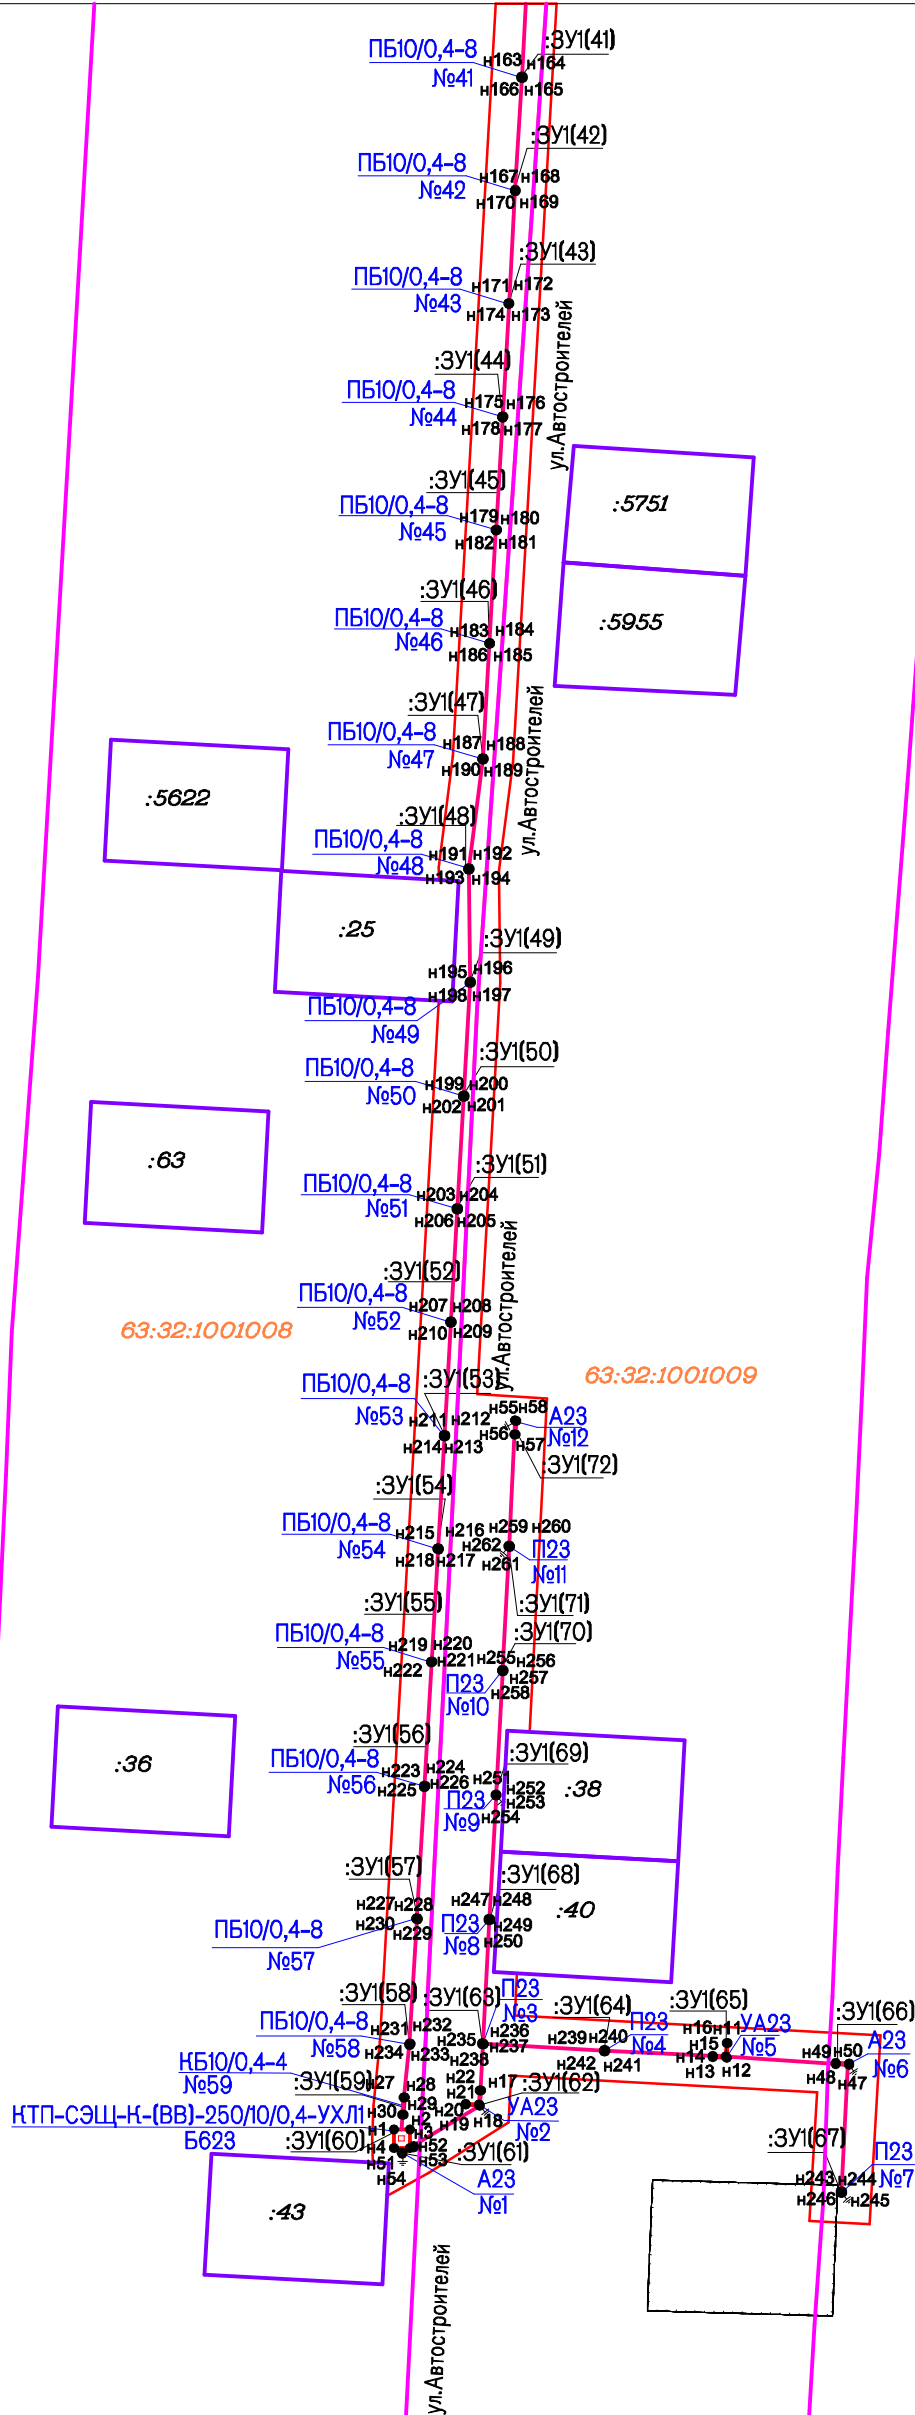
:ЗУ1(41)
ПБ10/0,4-8
№41
н163 н164
н166 н165

:ЗУ1(42)
ПБ10/0,4-8
№42
н167 н168
н170 н169

:ЗУ1(43)
ПБ10/0,4-8
№43
н171 н172
н174 н173

ул.Автостроителей

:ЗУ1(44)
ПБ10/0,4-8
№44
н175 н176
н178 н177

:ЗУ1(45)
ПБ10/0,4-8
№45
н179 н180
н182 н181

:5751

:ЗУ1(46)
ПБ10/0,4-8
№46
н183 н184
н186 н185

:5955

:ЗУ1(47)
ПБ10/0,4-8
№47
н187 н188
н190 н189

ул.Автостроителей

:5622

:ЗУ1(48)
ПБ10/0,4-8
№48
н191 н192
н193 н194

:25

:ЗУ1(49)
н195 н196
н198 н197
ПБ10/0,4-8
№49

:ЗУ1(50)
ПБ10/0,4-8
№50
н199 н200
н202 н201

:63

:ЗУ1(51)
ПБ10/0,4-8
№51
н203 н204
н206 н205

ул.Автостроителей

:ЗУ1(52)
ПБ10/0,4-8
№52
н207 н208
н210 н209

63:32:1001008

63:32:1001009

ПБ10/0,4-8
№53
:ЗУ1(53)
н211 н212
н214 н213
н55 н58
н56
н57
А23
№12
:ЗУ1(72)

:ЗУ1(54)
ПБ10/0,4-8
№54
н215
н218 н217
н216 н259 н260
н262
н261
П23
№11

:ЗУ1(55)
:ЗУ1(71)
:ЗУ1(70)
ПБ10/0,4-8
№55
н219 н220
н222 н221 н255 н256
н257
н258
П23
№10

:ЗУ1(56)
:ЗУ1(69)
:36
ПБ10/0,4-8
№56
н223 н224
н225 н226
н251
н252
н253
н254
:38
П23
№9

:ЗУ1(57)
:ЗУ1(68)
н227 н228
н230 н229
н247 н248
н249
н250
:40
ПБ10/0,4-8
№57
П23
№8

:ЗУ1(58)
:ЗУ1(63)
П23
№3
:ЗУ1(64)
:ЗУ1(65)
:ЗУ1(66)
ПБ10/0,4-8
№58
н231 н232
н234 н233
н235 н236
н237
н238
н239 н240
н242 н241
П23
№4
н16 н11
н15
н14 н12
н13
УА23
№5
н49 н50
н48
н47
А23
№6

КБ10/0,4-4
№59
:ЗУ1(59)
н27
н28
н29
н30
н1
н2
н3
н4
н51
н54
н52
н53
н22
н21
н20
н19
н18
н17
:ЗУ1(62)
УА23
№2
КТП-СЭЩ-К-(ВВ)-250/10/0,4-УХЛ1
Б623
:ЗУ1(60)
:ЗУ1(61)
А23
№1
:43

:ЗУ1(67)
П23
№7
н243 н244
н246 н245

ул.Автостроителей